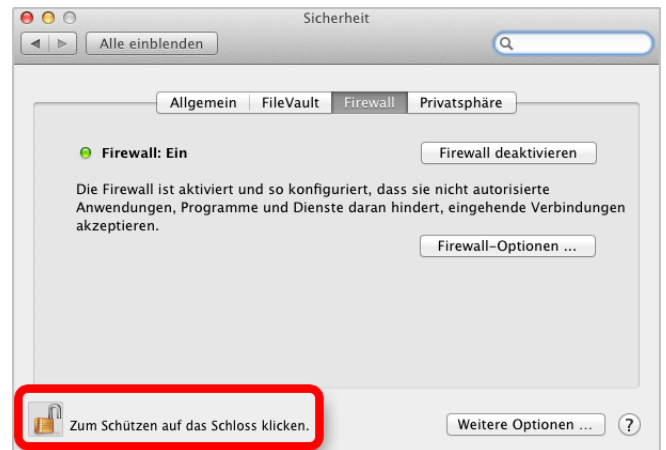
Sicherheit

Alle einblenden

Allgemein | FileVault | Firewall | Privatsphäre

Firewall: Ein

Firewall deaktivieren

Die Firewall ist aktiviert und so konfiguriert, dass sie nicht autorisierte Anwendungen, Programme und Dienste daran hindert, eingehende Verbindungen akzeptieren.

Firewall-Optionen ...

Zum Schützen auf das Schloss klicken.

Weitere Optionen ...

?